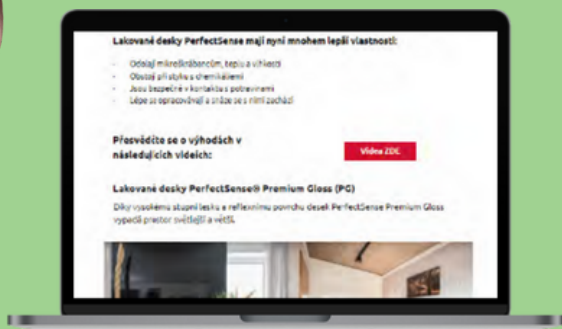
Lakované desky PerfectSense mají nyní mnohem lepší vlastnosti:

- Odolají mikroškrábancům, teplu a vlhkosti
- Obstojí při styku s chemikáliemi
- Jsou bezpečné v kontaktu s potravinami
- Lépe se opracovávají a snáze se s nimi zachází

Přesvědčte se o výhodách v následujících videích:

Videa ZDE

Lakované desky PerfectSense® Premium Gloss (PG)

Díky vysokému stupni lesku a reflexnímu povrchu desek PerfectSense Premium Gloss vypadá prostor světlejší a větší.